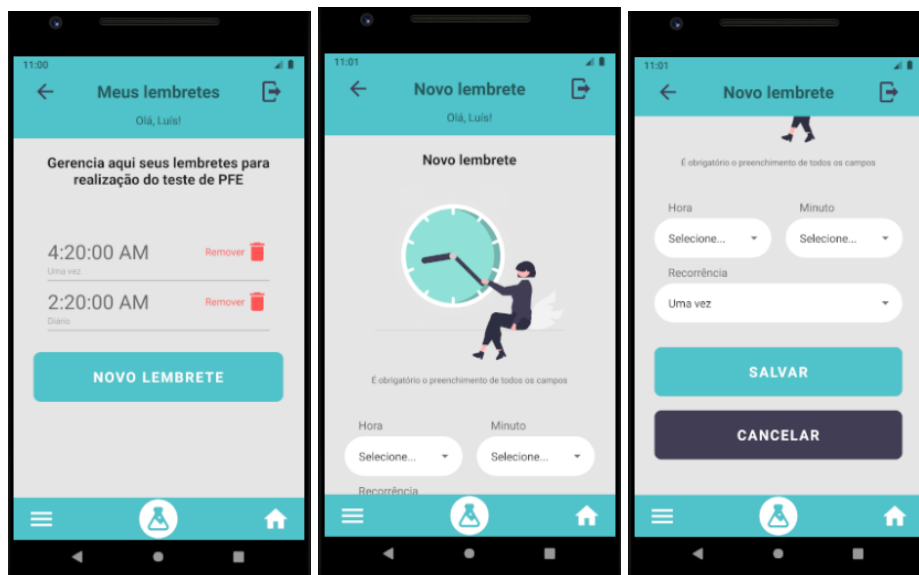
11:00

Meus lembretes

Olá, Luís!

Gerencia aqui seus lembretes para realização do teste de PFE

4:20:00 AM
Uma vez
Remover

2:20:00 AM
Diário
Remover

NOVO LEMBRETE

11:01

Novo lembrete

Olá, Luís!

Novo lembrete

É obrigatório o preenchimento de todos os campos

Hora
Selecione...

Minuto
Selecione...

Recorrência

11:01

Novo lembrete

É obrigatório o preenchimento de todos os campos

Hora
Selecione...

Minuto
Selecione...

Recorrência
Uma vez

SALVAR

CANCELAR